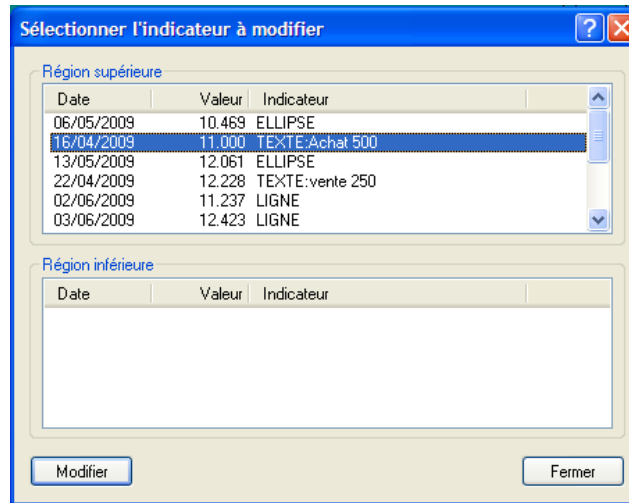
Sélectionner l'indicateur à modifier

Région supérieure

| Date | Valeur | Indicateur |
|---|---|---|
| 06/05/2009 | 10.469 | ELLIPSE |
| 16/04/2009 | 11.000 | TEXTE:Achat 500 |
| 13/05/2009 | 12.061 | ELLIPSE |
| 22/04/2009 | 12.228 | TEXTE:vente 250 |
| 02/06/2009 | 11.237 | LIGNE |
| 03/06/2009 | 12.423 | LIGNE |

Région inférieure

| Date | Valeur | Indicateur |
|---|---|---|

Modifier

Fermer